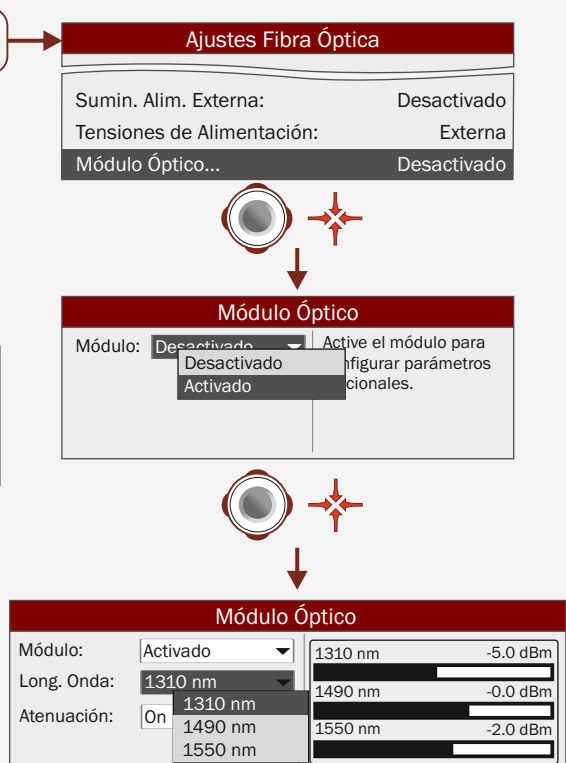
Ajustes Fibra Óptica

Sumin. Alim. Externa: Desactivado
Tensiones de Alimentación: Externa
Módulo Óptico... Desactivado

Módulo Óptico

Módulo: Desactivado
Desactivado
Activado

Active el módulo para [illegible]nfigurar parámetros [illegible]cionales.

Módulo Óptico

Módulo: Activado
Long. Onda: 1310 nm
Atenuación: On
1310 nm
1490 nm
1550 nm

1310 nm -5.0 dBm
1490 nm -0.0 dBm
1550 nm -2.0 dBm